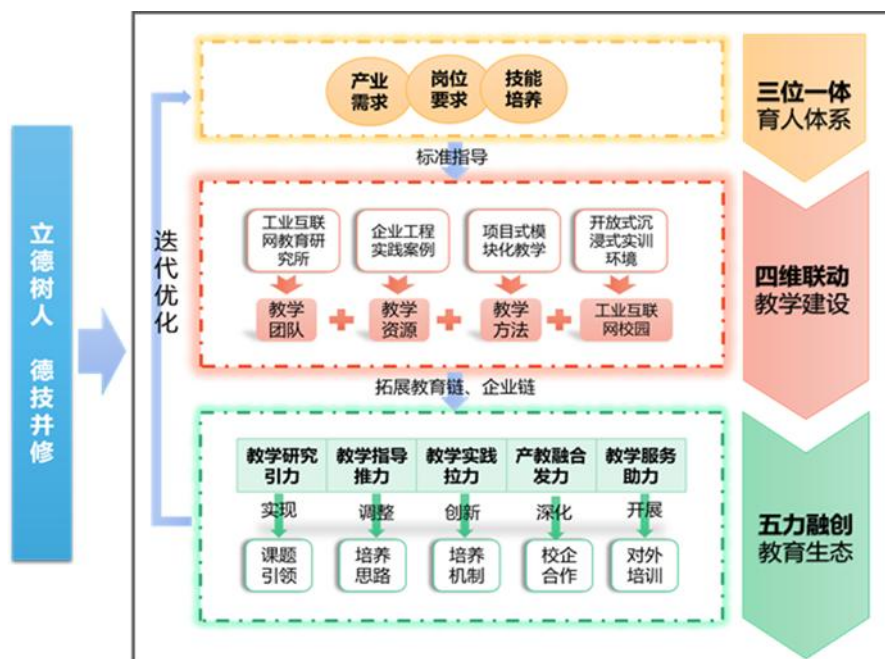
立德树人 德技并修

迭代优化

产业需求
岗位要求
技能培养

三位一体
育人体系

标准指导

工业互联网教育研究所
企业工程实践案例
项目式模块化教学
开放式沉浸式实训环境

教学团队 + 教学资源 + 教学方法 + 工业互联网校园

四维联动
教学建设

拓展教育链、企业链

教学研究引力
教学指导推力
教学实践拉力
产教融合发力
教学服务助力

实现
调整
创新
深化
开展

课题引领
培养思路
培养机制
校企合作
对外培训

五力融创
教育生态